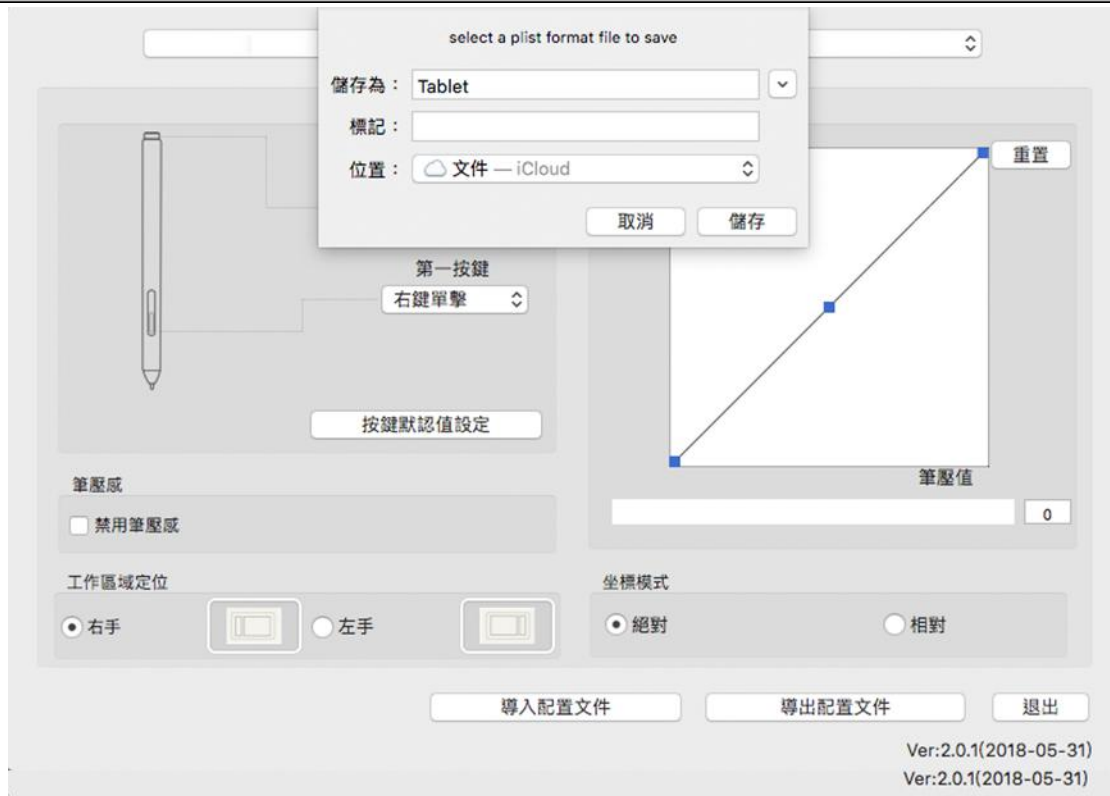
select a plist format file to save

儲存為： Tablet

標記：

位置： 文件 — iCloud

取消 儲存

重置

第一按鍵

右鍵單擊

按鍵默認值設定

筆壓值

筆壓感

禁用筆壓感

0

工作區域定位

右手 左手

坐標模式

絕對 相對

導入配置文件 導出配置文件 退出

Ver:2.0.1(2018-05-31)

Ver:2.0.1(2018-05-31)